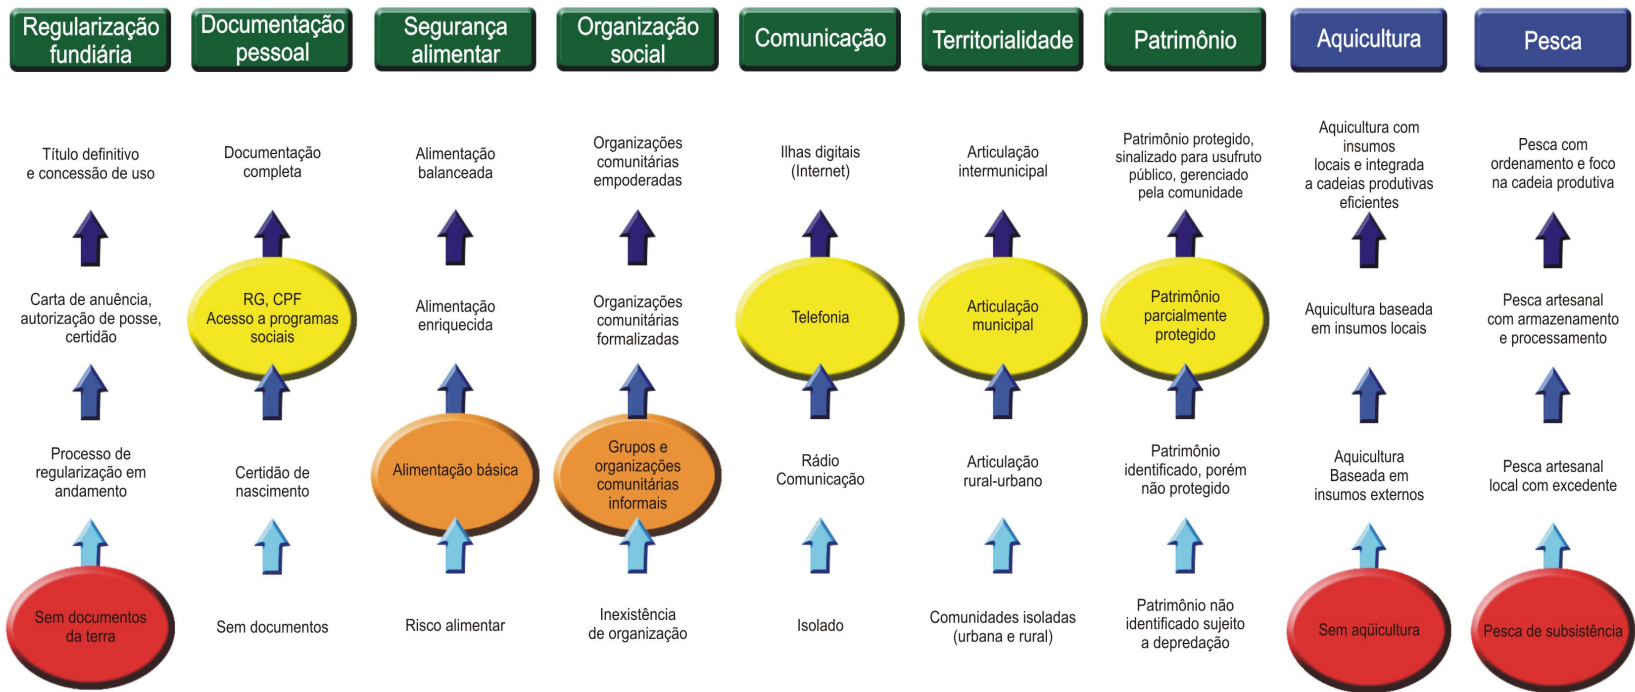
Regularização fundiária

Título definitivo e concessão de uso

Carta de anuência, autorização de posse, certidão

Processo de regularização em andamento

Sem documentos da terra

Documentação pessoal

Documentação completa

RG, CPF Acesso a programas sociais

Certidão de nascimento

Sem documentos

Segurança alimentar

Alimentação balanceada

Alimentação enriquecida

Alimentação básica

Risco alimentar

Organização social

Organizações comunitárias empoderadas

Organizações comunitárias formalizadas

Grupos e organizações comunitárias informais

Inexistência de organização

Comunicação

Ilhas digitais (Internet)

Telefonia

Rádio Comunicação

Isolado

Territorialidade

Articulação intermunicipal

Articulação municipal

Articulação rural-urbano

Comunidades isoladas (urbana e rural)

Patrimônio

Patrimônio protegido, sinalizado para usufruto público, gerenciado pela comunidade

Patrimônio parcialmente protegido

Patrimônio identificado, porém não protegido

Patrimônio não identificado sujeito a depredação

Aquicultura

Aquicultura com insumos locais e integrada a cadeias produtivas eficientes

Aquicultura baseada em insumos locais

Aquicultura Baseada em insumos externos

Sem aqüicultura

Pesca

Pesca com ordenamento e foco na cadeia produtiva

Pesca artesanal com armazenamento e processamento

Pesca artesanal local com excedente

Pesca de subsistência